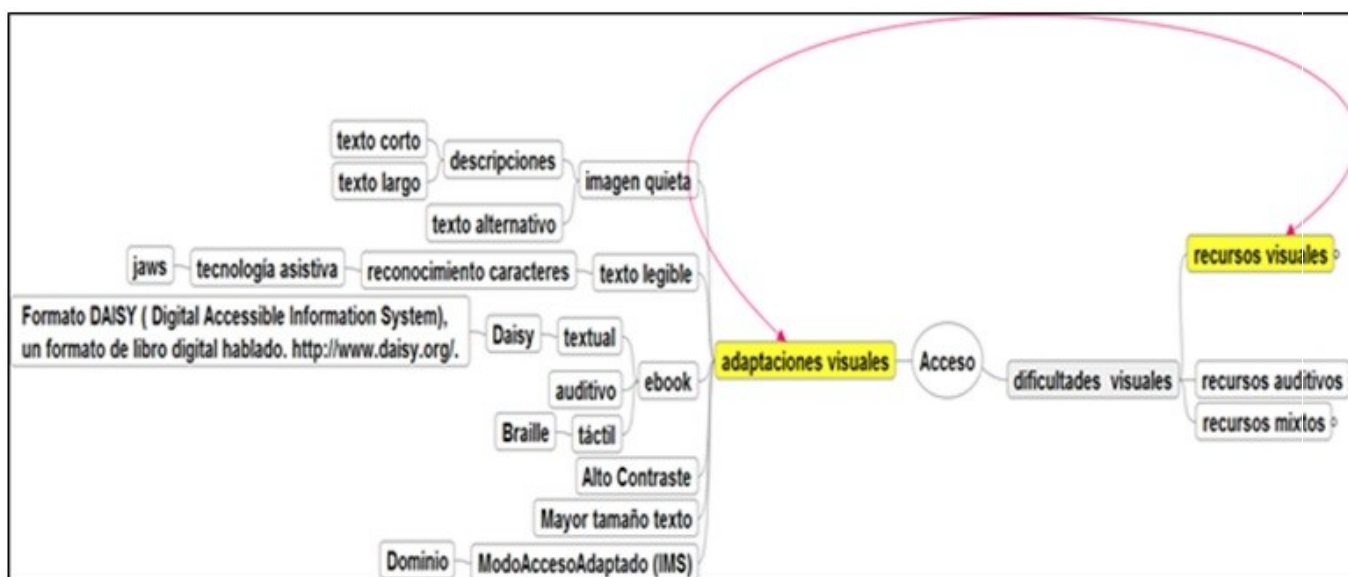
texto corto
texto largo
descripciones
texto alternativo
imagen quieta
jaws
tecnología asistiva
reconocimiento caracteres
texto legible
Formato DAISY ( Digital Accessible Information System), un formato de libro digital hablado. http://www.daisy.org/.
Daisy
textual
auditivo
Braille
táctil
ebook
Alto Contraste
Mayor tamaño texto
Dominio
ModoAccesoAdaptado (IMS)
adaptaciones visuales
Acceso
dificultades visuales
recursos visuales
recursos auditivos
recursos mixtos